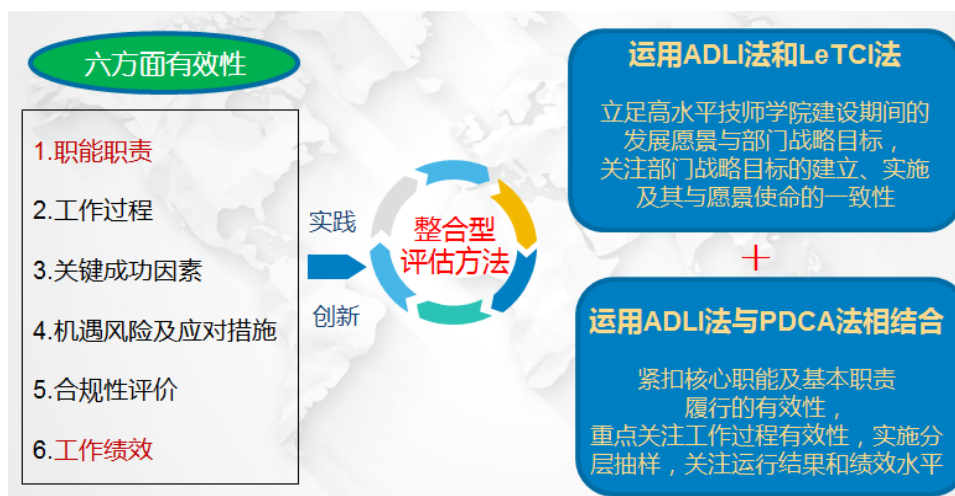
六方面有效性

1.职能职责

2.工作过程

3.关键成功因素

4.机遇风险及应对措施

5.合规性评价

6.工作绩效

实践

创新

整合型评估方法

运用ADLI法和LeTCI法

立足高水平技师学院建设期间的发展愿景与部门战略目标，关注部门战略目标的建立、实施及其与愿景使命的一致性

+

运用ADLI法与PDCA法相结合

紧扣核心职能及基本职责履行的有效性，重点关注工作过程有效性，实施分层抽样，关注运行结果和绩效水平